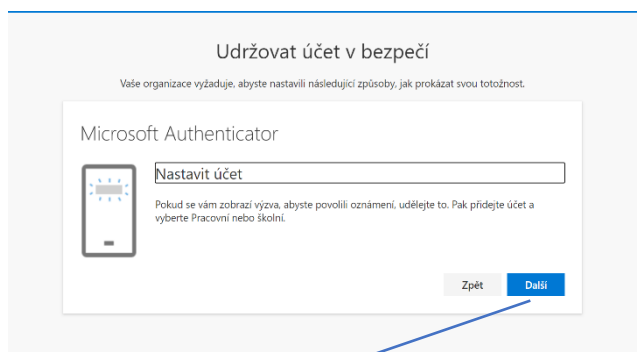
Udržovat účet v bezpečí

Vaše organizace vyžaduje, abyste nastavili následující způsoby, jak prokázat svou totožnost.

Microsoft Authenticator

Nastavit účet

Pokud se vám zobrazí výzva, abyste povolili oznámení, udělejte to. Pak přidejte účet a vyberte Pracovní nebo školní.

Zpět

Další